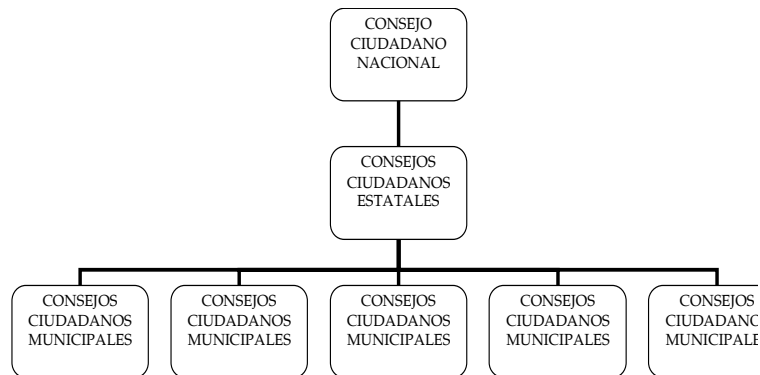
CONSEJO CIUDADANO NACIONAL

CONSEJOS CIUDADANOS ESTATALES

CONSEJOS CIUDADANOS MUNICIPALES

CONSEJOS CIUDADANOS MUNICIPALES

CONSEJOS CIUDADANOS MUNICIPALES

CONSEJOS CIUDADANOS MUNICIPALES

CONSEJOS CIUDADANO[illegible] MUNICIPALE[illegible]